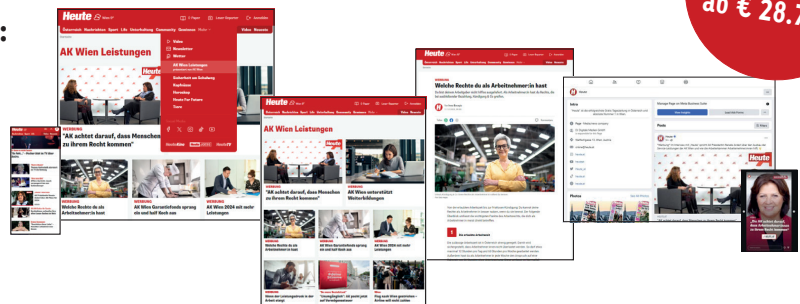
ab € 28.7

Heute

AK Wien Leistungen

Video
Newsletter
Wetter
AK Wien Leistungen
Sicherheit am Arbeitsweg
Steyr
Fitness
Heute For Future
Tiere

WERBUNG
"AK achtet darauf, dass Menschen zu ihrem Recht kommen"

Heute

AK Wien Leistungen

WERBUNG
"AK achtet darauf, dass Menschen zu ihrem Recht kommen"

WERBUNG
AK Wien unterstützt Weiterbildungen

WERBUNG
Welche Rechte du als Arbeitnehmer:in hast

WERBUNG
AK Wien Garantiefonds sprang ein und half Koch aus

WERBUNG
AK Wien 2024 mit mehr Leistungen

Heute

Welche Rechte du als Arbeitnehmer:in hast

Heute

Intro

Photos

Heute